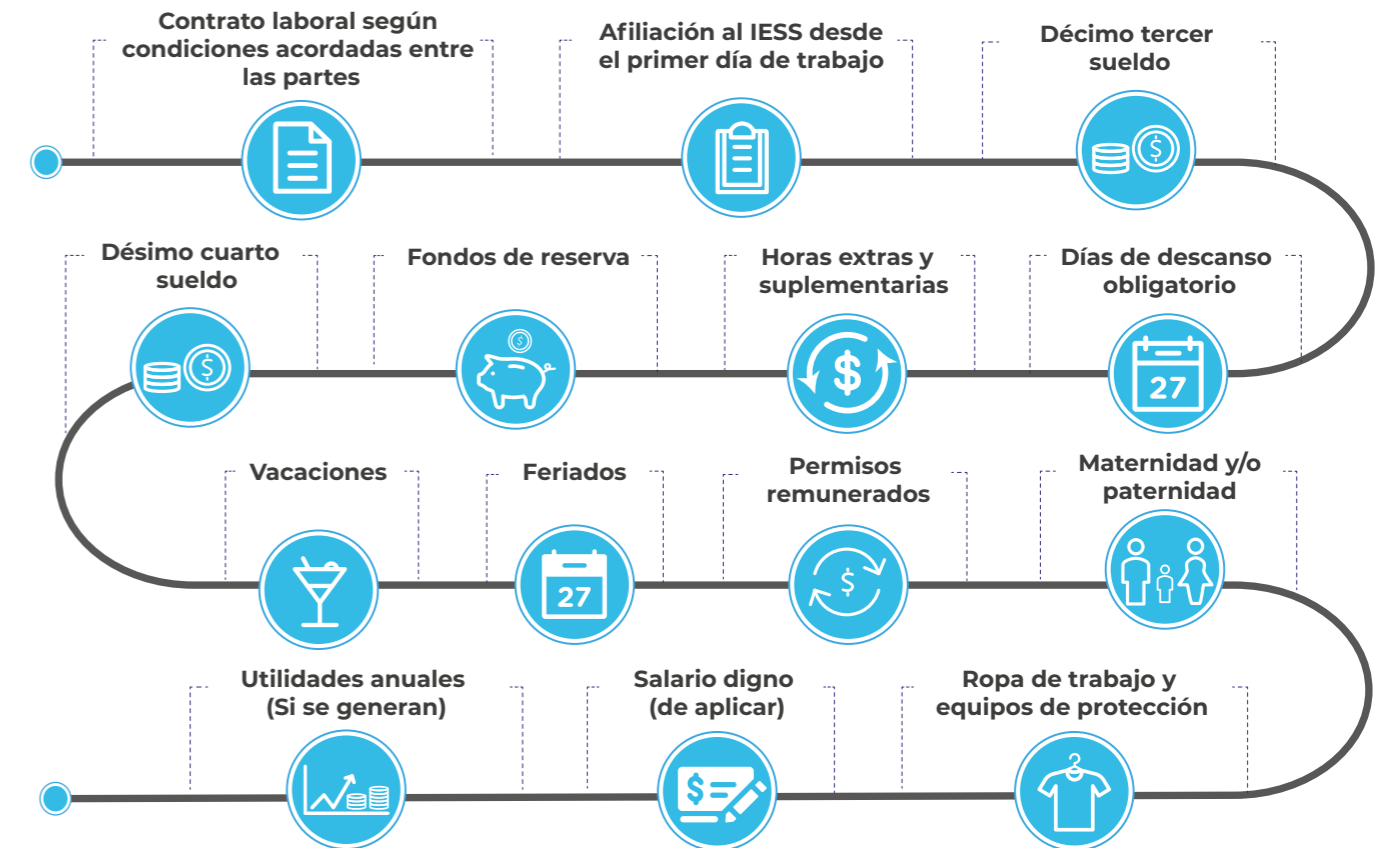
Contrato laboral según condiciones acordadas entre las partes

Afiliación al IESS desde el primer día de trabajo

Décimo tercer sueldo

Désimo cuarto sueldo

Fondos de reserva

Horas extras y suplementarias

Días de descanso obligatorio

27

Vacaciones

Feriados

27

Permisos remunerados

Maternidad y/o paternidad

Utilidades anuales (Si se generan)

Salario digno (de aplicar)

Ropa de trabajo y equipos de protección